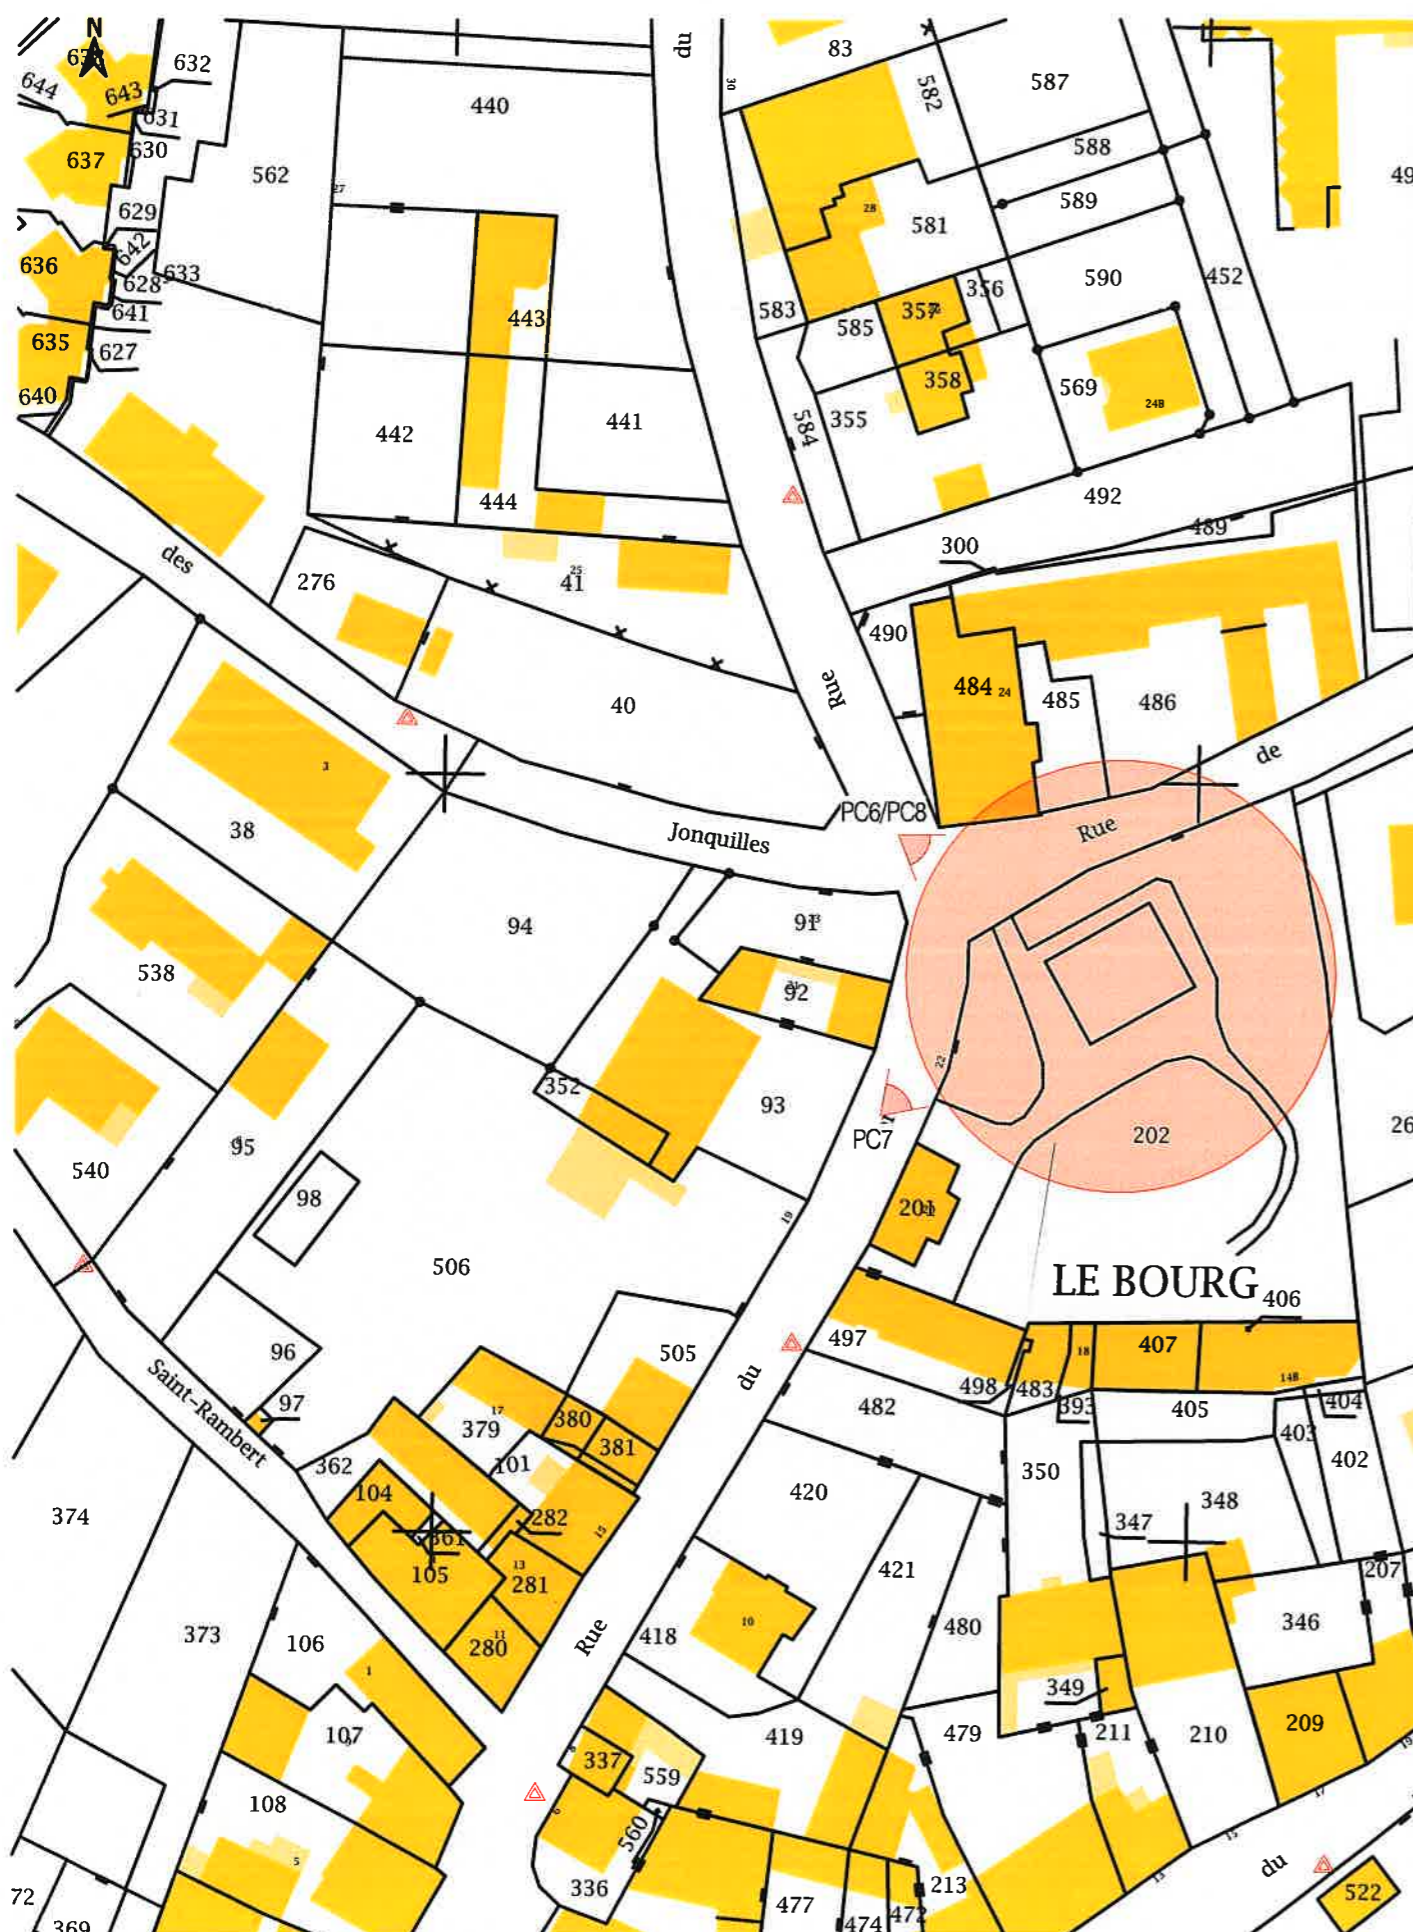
N
638
632
644
643
631
637
630
562
440
du
83
587
582
588
589
49
581
629
642
636
628
633
641
583
585
357
356
590
452
443
635
627
640
442
441
358
569
584
355
444
492
489
des
276
41
300
40
490
484
485
486
Rue
de
38
Jonquilles
PC6/PC8
Rue
94
91
538
92
352
93
540
95
98
PC7
202
201
506
LE BOURG
406
96
505
497
407
Saint-Rambert
97
379
380
du
498
483
482
393
405
404
403
402
381
362
101
374
104
282
361
105
281
350
348
347
420
421
480
207
346
373
106
280
Rue
418
107
337
559
419
479
349
211
210
209
108
560
336
477
213
474
472
du
522
72
369